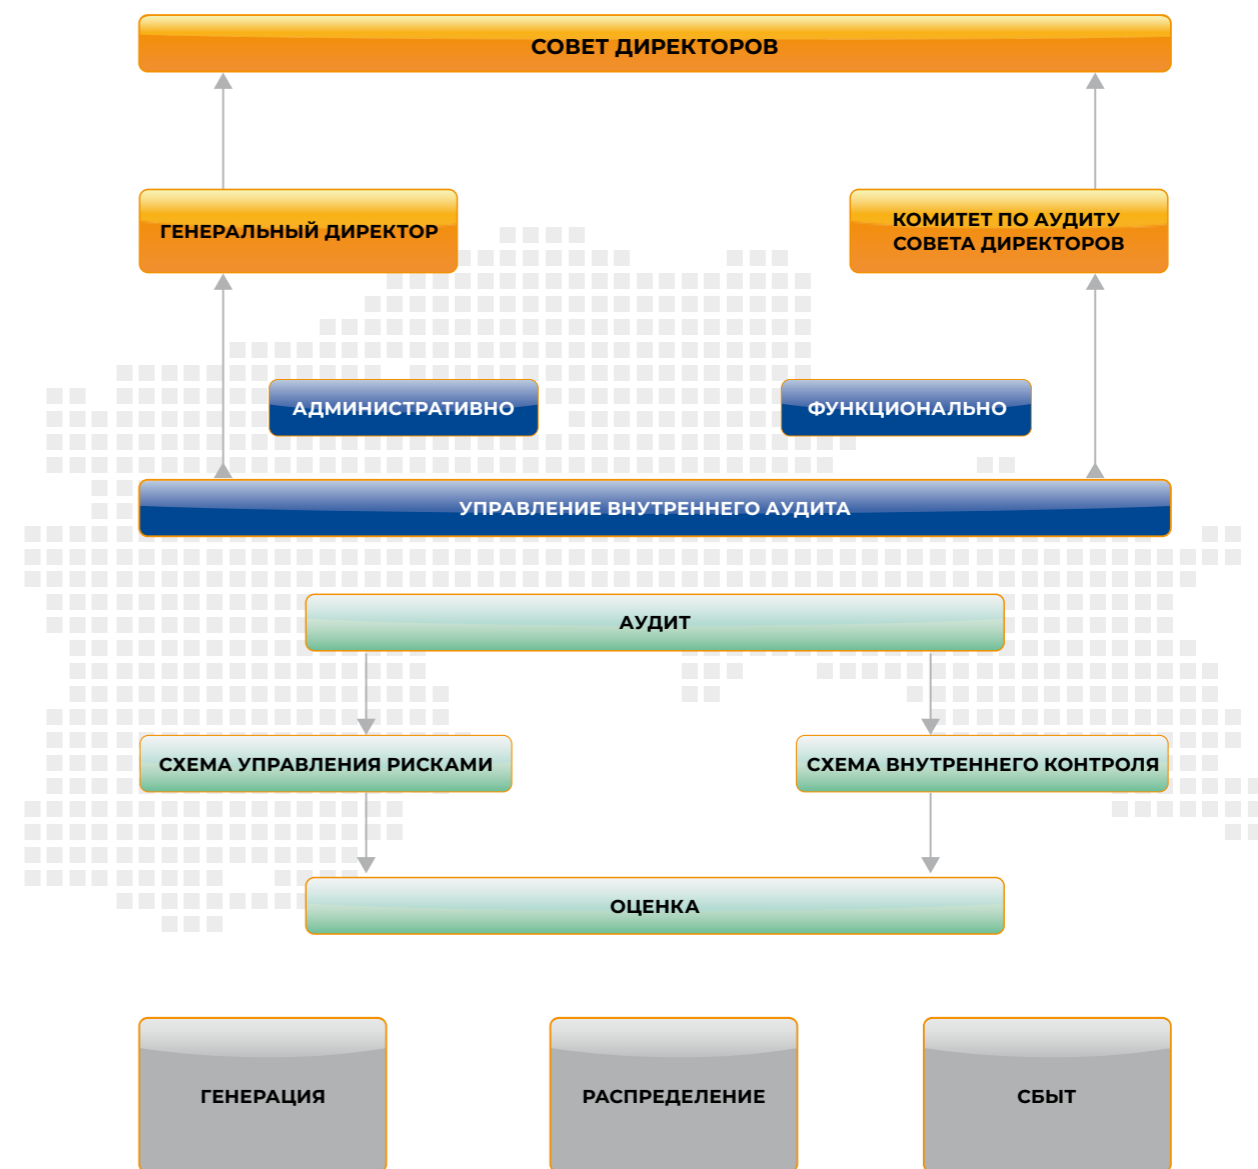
СОВЕТ ДИРЕКТОРОВ

ГЕНЕРАЛЬНЫЙ ДИРЕКТОР

КОМИТЕТ ПО АУДИТУ СОВЕТА ДИРЕКТОРОВ

АДМИНИСТРАТИВНО

ФУНКЦИОНАЛЬНО

УПРАВЛЕНИЕ ВНУТРЕННЕГО АУДИТА

АУДИТ

СХЕМА УПРАВЛЕНИЯ РИСКАМИ

СХЕМА ВНУТРЕННЕГО КОНТРОЛЯ

ОЦЕНКА

ГЕНЕРАЦИЯ

РАСПРЕДЕЛЕНИЕ

СБЫТ